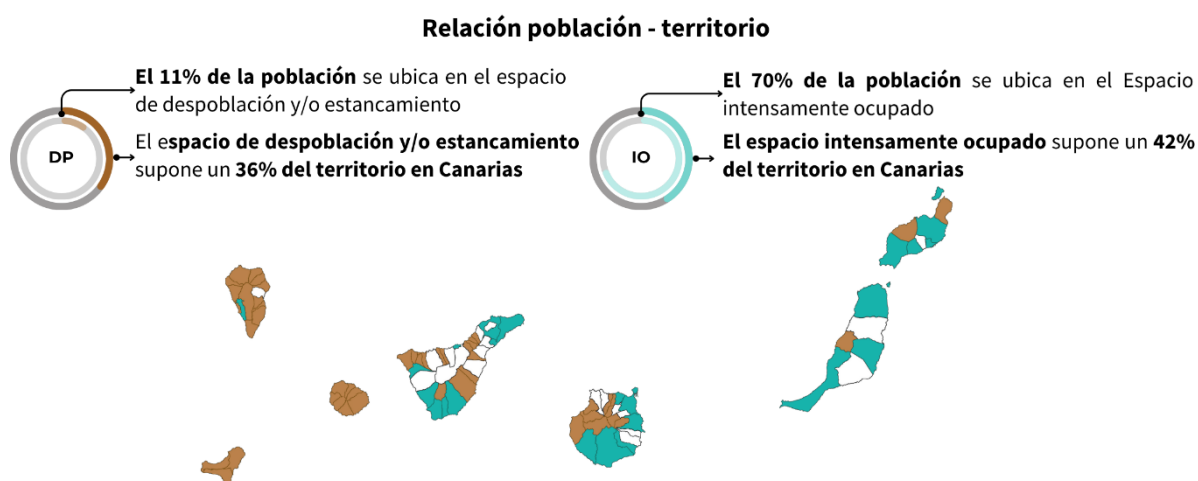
Relación población - territorio

DP

**El 11% de la población** se ubica en el espacio de despoblación y/o estancamiento

El e**spacio de despoblación y/o estancamiento** supone un **36% del territorio en Canarias**

IO

**El 70% de la población** se ubica en el Espacio intensamente ocupado

**El espacio intensamente ocupado** supone un **42% del territorio en Canarias**